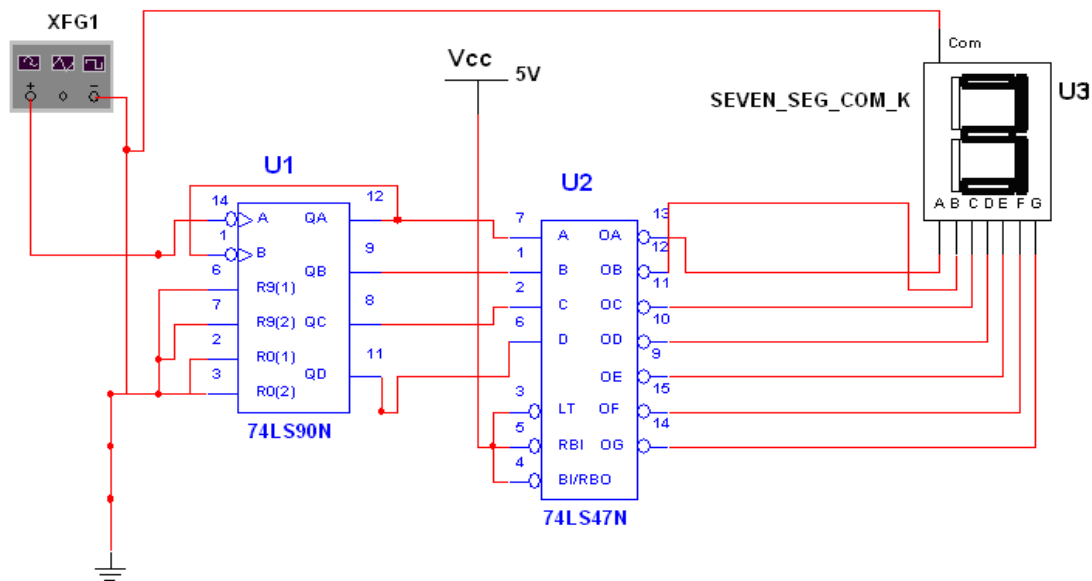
XFG1

+ -

Vcc 5V

Com

SEVEN_SEG_COM_K

U3

U1

U2

14 A QA 12
1 B
6 QB 9
R9(1)
7 R9(2) QC 8
2 R0(1)
3 R0(2) QD 11

74LS90N

7 A OA 13
1 B OB 12
2 C OC 11
6 D OD 10
OE 9
3 LT OF 15
5 RBI OG 14
4 BI/RBO

74LS47N

A B C D E F G